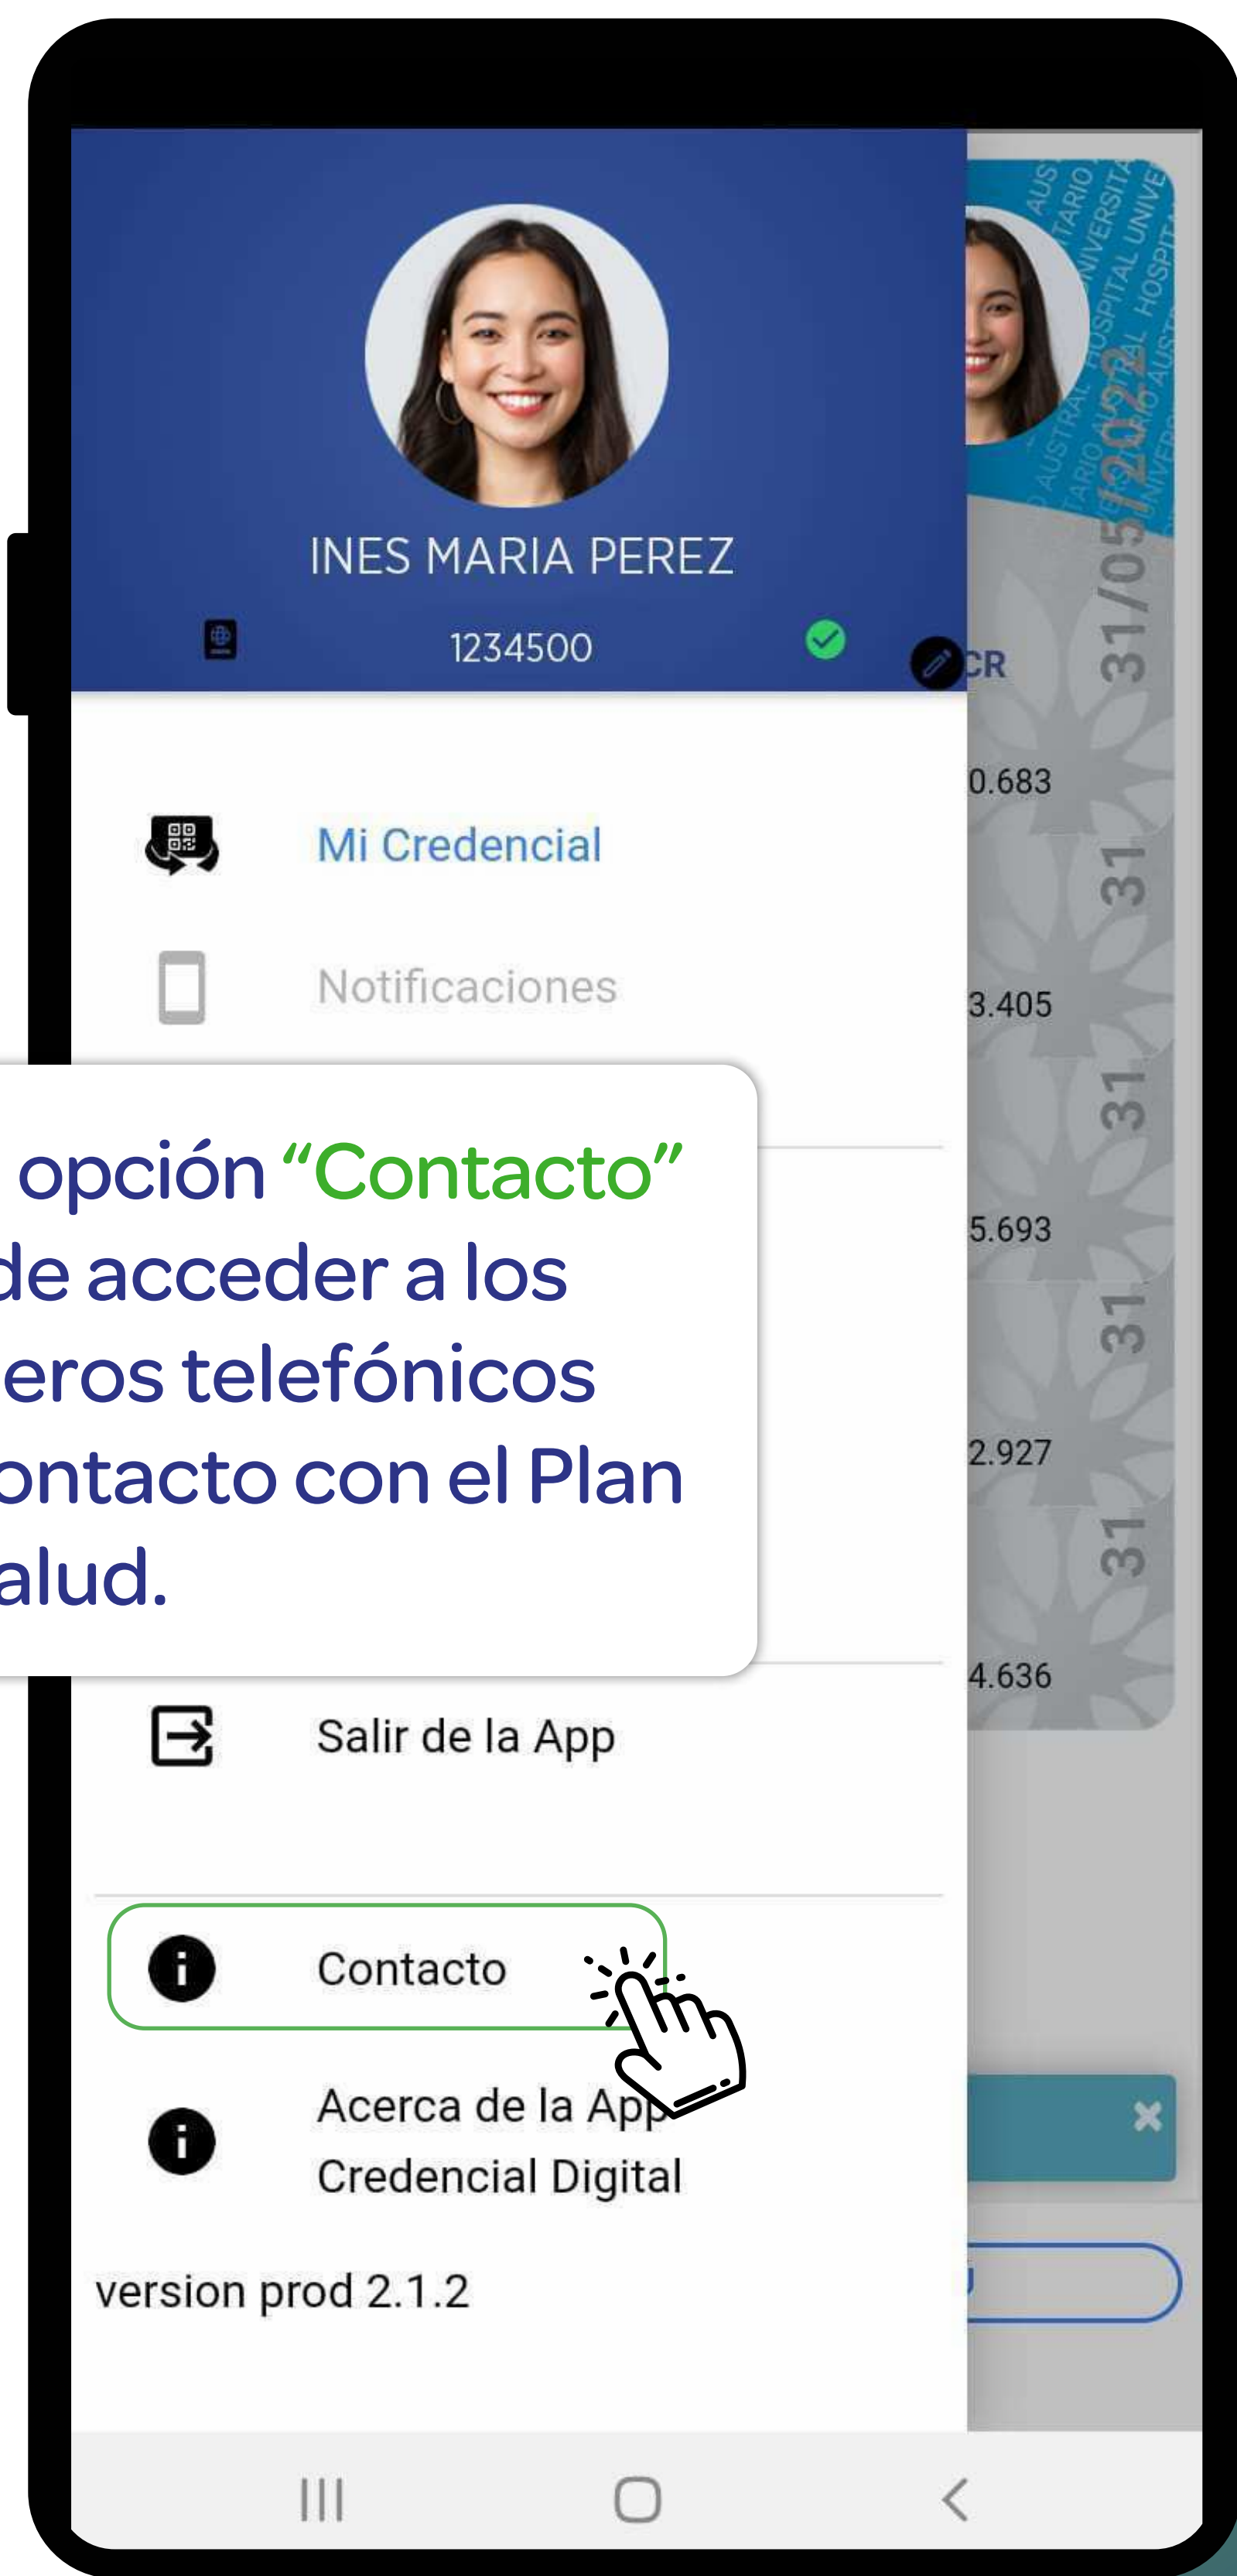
INES MARIA PEREZ

1234500

CR

0.683

3.405

5.693

2.927

4.636

31/05/2022

31

31

31

31

AUSTRAL HOSPITAL UNIVERSITARIO AUSTRAL HOSPITAL UNIVERSITARIO AUSTRAL

Mi Credencial

Notificaciones

opción “Contacto” de acceder a los eros telefónicos ontacto con el Plan alud.

Salir de la App

Contacto

Acerca de la App Credencial Digital

version prod 2.1.2